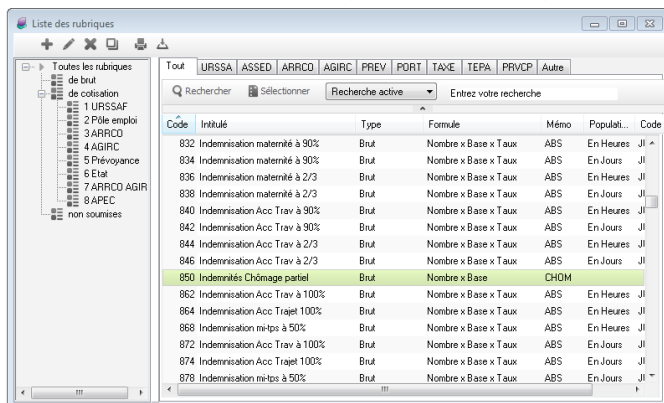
Liste des rubriques

Toutes les rubriques
de brut
de cotisation
1 URSSAF
2 Pôle emploi
3 ARRCO
4 AGIRC
5 Prévoyance
6 Etat
7 ARRCO AGIR
8 APEC
non soumises

Tout | URSSA | ASSED | ARRCO | AGIRC | PREV | PORT | TAXE | TEPA | PRVCP | Autre

Rechercher | Sélectionner | Recherche active | Entrez votre recherche

| Code | Intitulé | Type | Formule | Mémo | Populati... | Code |
|---|---|---|---|---|---|---|
| 832 | Indemnisation maternité à 90% | Brut | Nombre x Base x Taux | ABS | En Heures | JI |
| 834 | Indemnisation maternité à 90% | Brut | Nombre x Base x Taux | ABS | En Jours | JI |
| 836 | Indemnisation maternité à 2/3 | Brut | Nombre x Base x Taux | ABS | En Heures | JI |
| 838 | Indemnisation maternité à 2/3 | Brut | Nombre x Base x Taux | ABS | En Jours | JI |
| 840 | Indemnisation Acc Trav à 90% | Brut | Nombre x Base x Taux | ABS | En Heures | JI |
| 842 | Indemnisation Acc Trav à 90% | Brut | Nombre x Base x Taux | ABS | En Jours | JI |
| 844 | Indemnisation Acc Trav à 2/3 | Brut | Nombre x Base x Taux | ABS | En Heures | JI |
| 846 | Indemnisation Acc Trav à 2/3 | Brut | Nombre x Base x Taux | ABS | En Jours | JI |
| 850 | Indemnités Chômage partiel | Brut | Nombre x Base | CHOM | | |
| 862 | Indemnisation Acc Trav à 100% | Brut | Nombre x Base x Taux | ABS | En Heures | JI |
| 864 | Indemnisation Acc Trajet 100% | Brut | Nombre x Base x Taux | ABS | En Heures | JI |
| 868 | Indemnisation mi-tps à 50% | Brut | Nombre x Base x Taux | ABS | En Heures | JI |
| 872 | Indemnisation Acc Trav à 100% | Brut | Nombre x Base x Taux | ABS | En Jours | JI |
| 874 | Indemnisation Acc Trajet 100% | Brut | Nombre x Base x Taux | ABS | En Jours | JI |
| 878 | Indemnisation mi-tps à 50% | Brut | Nombre x Base x Taux | ABS | En Jours | JI |